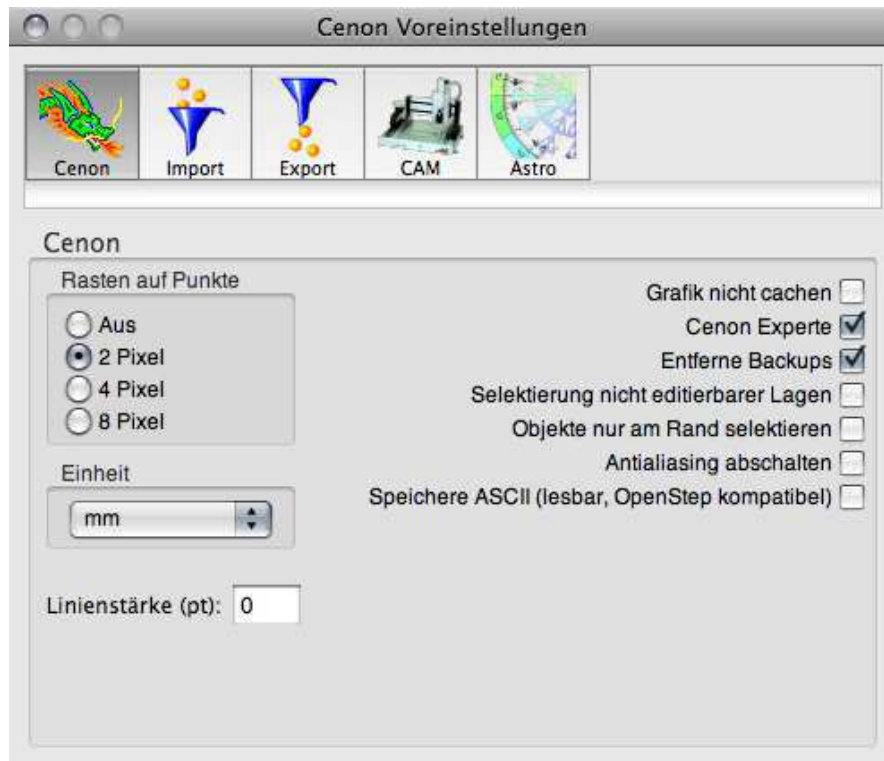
Cenon Voreinstellungen

Cenon
Import
Export
CAM
Astro

Cenon

Rasten auf Punkte
Aus
2 Pixel
4 Pixel
8 Pixel

Einheit
mm

Linienstärke (pt): 0

Grafik nicht cachen
Cenon Experte
Entferne Backups
Selektierung nicht editierbarer Lagen
Objekte nur am Rand selektieren
Antialiasing abschalten
Speichere ASCII (lesbar, OpenStep kompatibel)